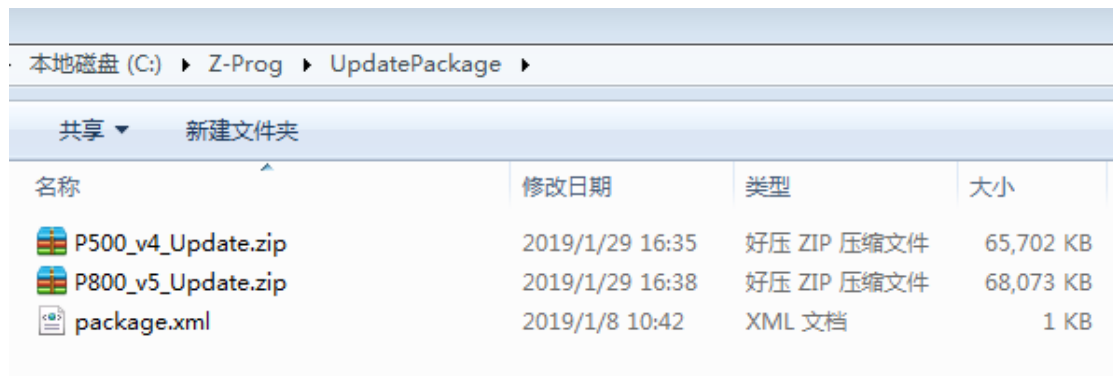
本地磁盘 (C:) ▸ Z-Prog ▸ UpdatePackage ▸

共享 ▾ 新建文件夹

| 名称 | 修改日期 | 类型 | 大小 |
|---|---|---|---|
| P500_v4_Update.zip | 2019/1/29 16:35 | 好压 ZIP 压缩文件 | 65,702 KB |
| P800_v5_Update.zip | 2019/1/29 16:38 | 好压 ZIP 压缩文件 | 68,073 KB |
| package.xml | 2019/1/8 10:42 | XML 文档 | 1 KB |